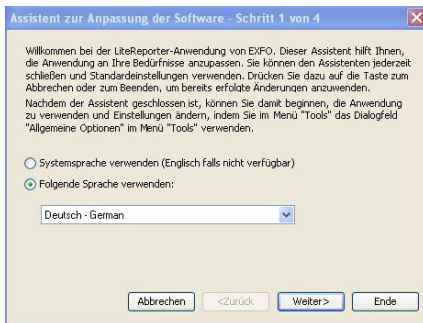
Assistent zur Anpassung der Software - Schritt 1 von 4

Willkommen bei der LiteReporter-Anwendung von EXFO. Dieser Assistent hilft Ihnen, die Anwendung an Ihre Bedürfnisse anzupassen. Sie können den Assistenten jederzeit schließen und Standardeinstellungen verwenden. Drücken Sie dazu auf die Taste zum Abbrechen oder zum Beenden, um bereits erfolgte Änderungen anzuwenden.

Nachdem der Assistent geschlossen ist, können Sie damit beginnen, die Anwendung zu verwenden und Einstellungen ändern, indem Sie im Menü "Tools" das Dialogfeld "Allgemeine Optionen" im Menü "Tools" verwenden.

Systemsprache verwenden (Englisch falls nicht verfügbar)

Folgende Sprache verwenden:

Deutsch - German

Abbrechen <Zurück Weiter> Ende